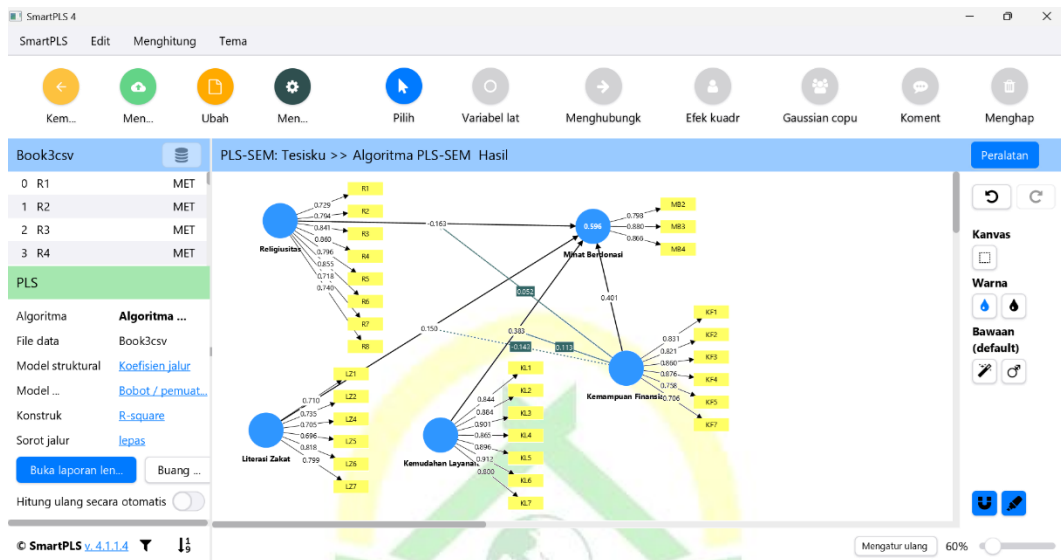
SmartPLS 4

SmartPLS Edit Menghitung Tema

Kem... Men... Ubah Men... Pilih Variabel lat Menghubungk Efek kuadr Gaussian copu Koment Menghap

Book3csv

0 R1 MET
1 R2 MET
2 R3 MET
3 R4 MET

PLS

Algoritma Algoritma ...
File data Book3csv
Model struktural Koefisien jalur
Model ... Bobot / pemuat...
Konstruk R-square
Sorot jalur lepas

Buka laporan len... Buang ...

Hitung ulang secara otomatis

© SmartPLS v. 4.1.1.4

PLS-SEM: Tesisku >> Algoritma PLS-SEM Hasil

Peralatan

Religiusitas
0.729 R1
0.794 R2
0.841 R3
0.860 R4
0.796 R5
0.855 R6
0.718 R7
0.740 R8

0.163
0.052
0.596
Minat Berdonasi
0.798 MB2
0.880 MB3
0.866 MB4

0.401

0.150
0.383
0.143
0.113

Kemampuan Finansi
0.831 KF1
0.821 KF2
0.890 KF3
0.876 KF4
0.758 KF5
0.706 KF7

Literasi Zakat
0.710 LZ1
0.735 LZ2
0.705 LZ4
0.696 LZ5
0.818 LZ6
0.799 LZ7

Kemudahan Layanan
0.844 KL1
0.864 KL2
0.901 KL3
0.865 KL4
0.896 KL5
0.912 KL6
0.800 KL7

Kanvas
Warna
Bawaan (default)

Mengatur ulang 60%